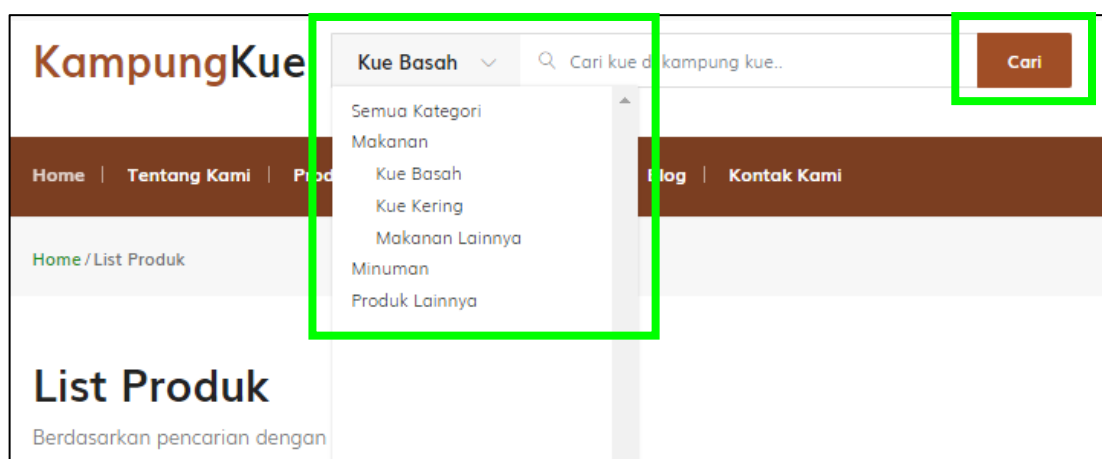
KampungKue

Kue Basah

Cari kue di kampung kue..

Cari

Semua Kategori
Makanan
Kue Basah
Kue Kering
Makanan Lainnya
Minuman
Produk Lainnya

Home | Tentang Kami | Prod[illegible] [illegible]log | Kontak Kami

Home / List Produk

List Produk

Berdasarkan pencarian dengan